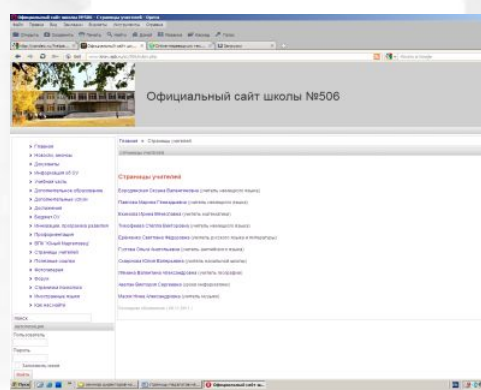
Официальный сайт школы №506

Главная » Страницы учителей

Страницы учителей

Страницы учителей

Евстрахова Оксана Валентиновна (учитель немецкого языка)

Павлова Марина Геннадьевна (учитель немецкого языка)

Воинова Ирина Михайловна (учитель математики)

Тимофеева Стелла Викторовна (учитель немецкого языка)

Ермоленко Светлана Федоровна (учитель русского языка и литературы)

Голова Ольга Анатольевна (учитель английского языка)

Смирнова Юлия Валерьевна (учитель английского языка)

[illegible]

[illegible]

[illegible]

» Главная
» Новости школы
» Документы
» Информация об ОУ
» Учебная часть
» Дополнительное образование
» Дополнительные услуги
» Достижения
» Бюджет ОУ
» Инновации. Программа развития
» Профориентация
» ВПК "Юный Маргеловец"
» Страницы учителей
» Полезные ссылки
» Фотогалерея
» Форум
» Страничка психолога
» Иностранные языки
» Как нас найти

поиск

Пользователь

Пароль

Войти